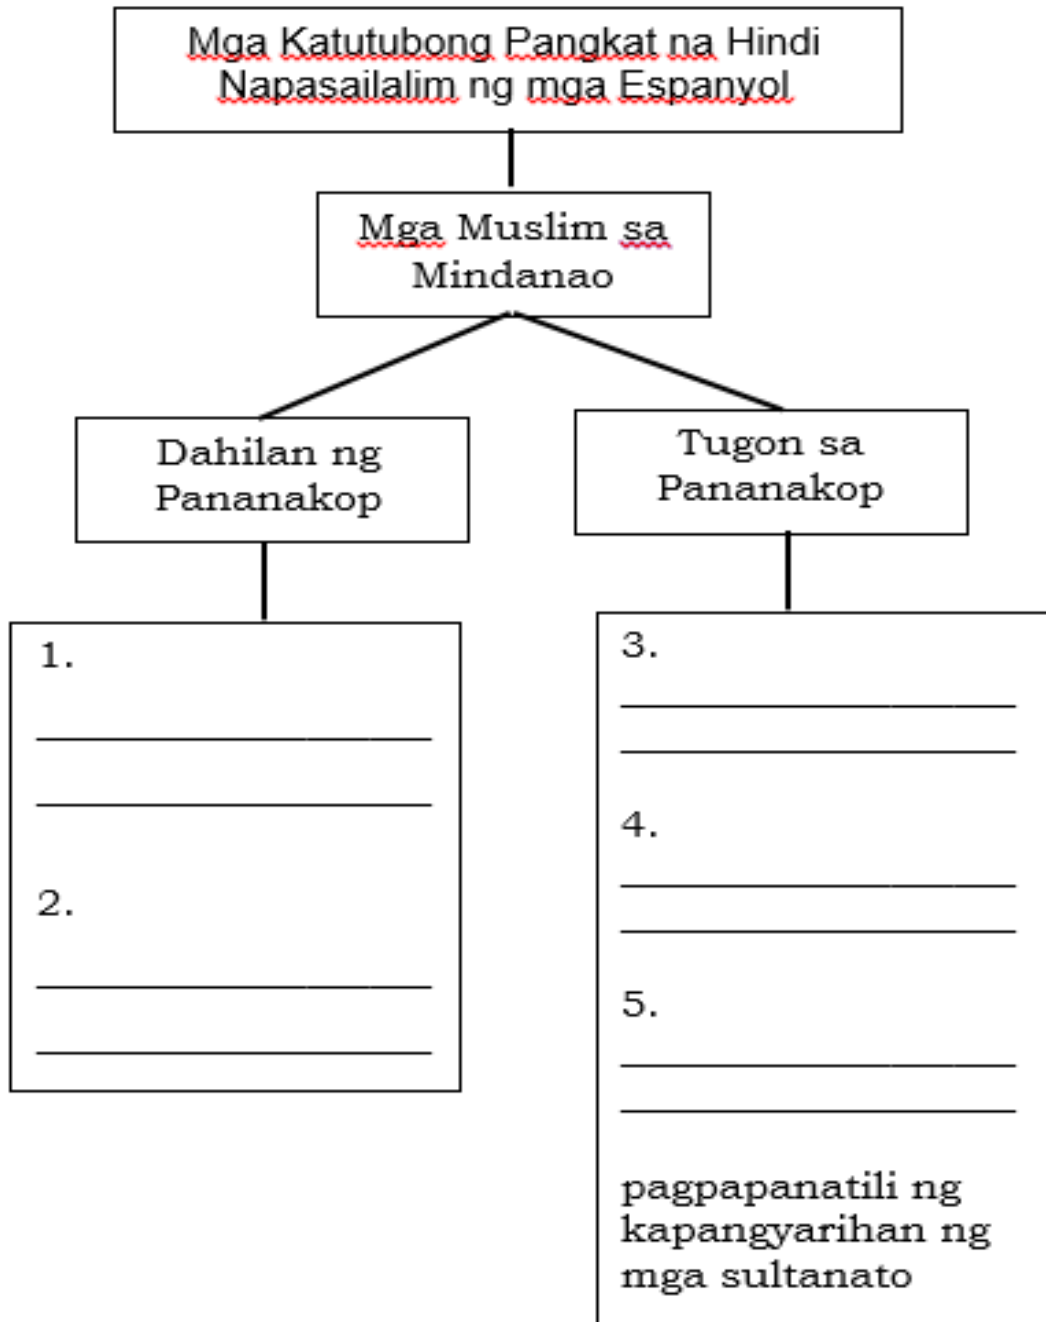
Mga Katutubong Pangkat na Hindi Napasailalim ng mga Espanyol

Mga Muslim sa Mindanao

Dahilan ng Pananakop

Tugon sa Pananakop

1. ______________________ ______________________

2. ______________________ ______________________

3. ______________________ ______________________

4. ______________________ ______________________

5. ______________________ ______________________

pagpapanatili ng kapangyarihan ng mga sultanato